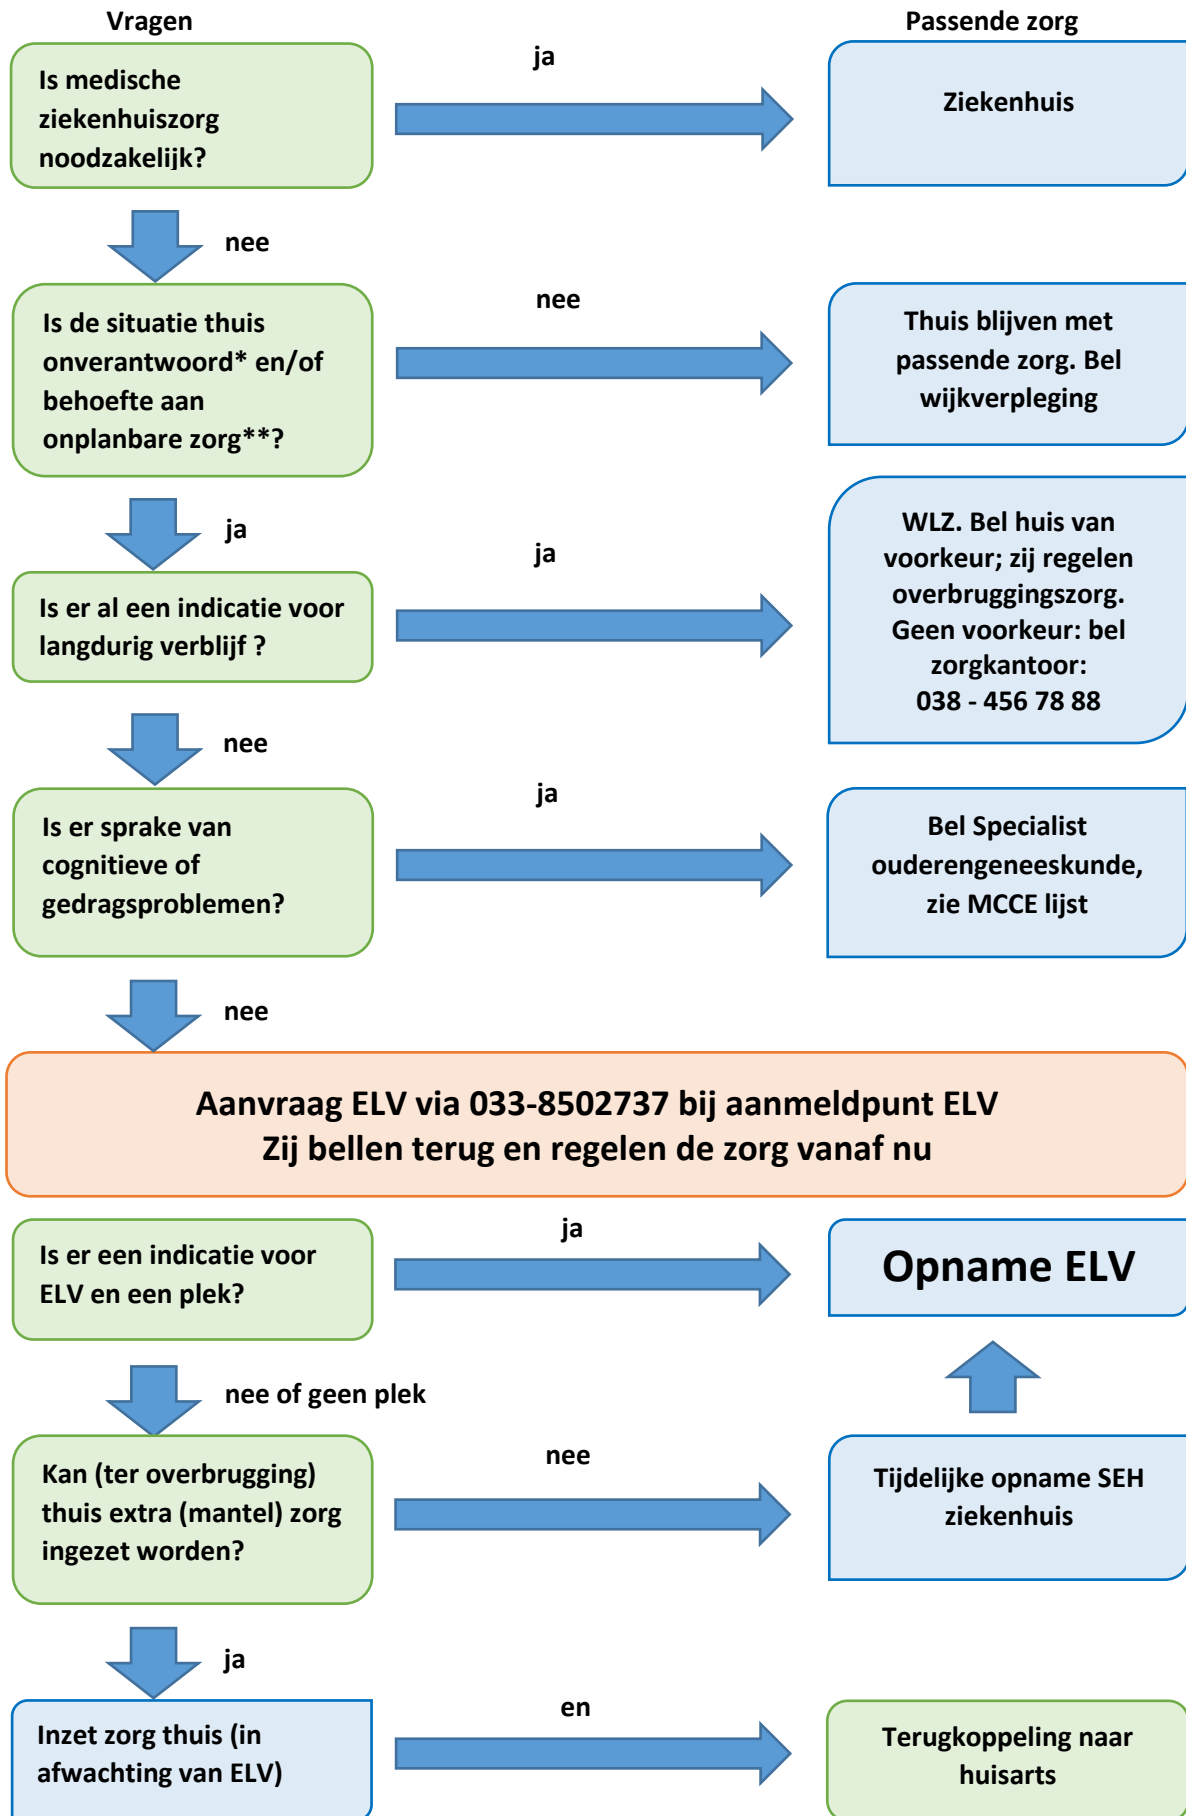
Vragen

Passende zorg

Is medische ziekenhuiszorg noodzakelijk?

ja

Ziekenhuis

nee

Is de situatie thuis onverantwoord* en/of behoefte aan onplanbare zorg**?

nee

Thuis blijven met passende zorg. Bel wijkverpleging

ja

Is er al een indicatie voor langdurig verblijf ?

ja

WLZ. Bel huis van voorkeur; zij regelen overbruggingszorg. Geen voorkeur: bel zorgkantoor: 038 - 456 78 88

nee

Is er sprake van cognitieve of gedragsproblemen?

ja

Bel Specialist ouderengeneeskunde, zie MCCE lijst

nee

Aanvraag ELV via 033-8502737 bij aanmeldpunt ELV
Zij bellen terug en regelen de zorg vanaf nu

Is er een indicatie voor ELV en een plek?

ja

Opname ELV

nee of geen plek

Kan (ter overbrugging) thuis extra (mantel) zorg ingezet worden?

nee

Tijdelijke opname SEH ziekenhuis

ja

Inzet zorg thuis (in afwachting van ELV)

en

Terugkoppeling naar huisarts